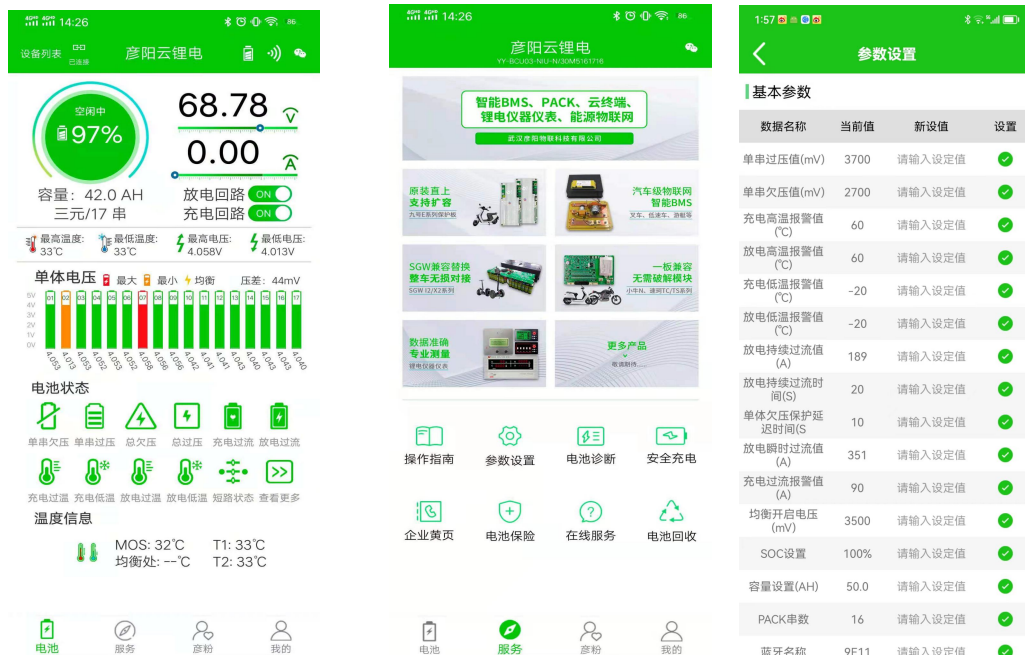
14:26
设备列表 已连接 彦阳云锂电
空闲中
97%
68.78 V
0.00 A
容量：42.0 AH
三元/17 串
放电回路 ON
充电回路 ON
最高温度: 33℃
最低温度: 33℃
最高电压: 4.058V
最低电压: 4.013V
单体电压 最大 最小 均衡 压差：44mV
5V 4V 3V 2V 1V 0V
01 02 03 04 05 06 07 08 09 10 11 12 13 14 15 16 17
4.053 4.053 4.053 4.052 4.053 4.052 4.058 4.056 4.056 4.042 4.041 4.043 4.040 4.043 4.043 4.043 4.040
电池状态
单串欠压 单串过压 总欠压 总过压 充电过流 放电过流
充电过温 充电低温 放电过温 放电低温 短路状态 查看更多
温度信息
MOS: 32℃ T1: 33℃
均衡处: --℃ T2: 33℃
电池 服务 彦粉 我的

14:26
彦阳云锂电
YY-BCU03-NIU-N/30M5161716
智能BMS、PACK、云终端、锂电仪器仪表、能源物联网
武汉彦阳物联科技有限公司
原装直上 支持扩容 九号E系列保护板
汽车级物联网 智能BMS 叉车、低速车、游艇等
SGW兼容替换 整车无损对接 SGW I2/X2系列
一板兼容 无需破解模块 小牛N、速珂TC/TS系列
数据准确 专业测量 锂电仪器仪表
更多产品 敬请期待
操作指南 参数设置 电池诊断 安全充电
企业黄页 电池保险 在线服务 电池回收
电池 服务 彦粉 我的

1:57
参数设置
基本参数
| 数据名称 | 当前值 | 新设值 | 设置 |
|---|---|---|---|
| 单串过压值(mV) | 3700 | 请输入设定值 | |
| 单串欠压值(mV) | 2700 | 请输入设定值 | |
| 充电高温报警值(℃) | 60 | 请输入设定值 | |
| 放电高温报警值(℃) | 60 | 请输入设定值 | |
| 充电低温报警值(℃) | -20 | 请输入设定值 | |
| 放电低温报警值(℃) | -20 | 请输入设定值 | |
| 放电持续过流值(A) | 189 | 请输入设定值 | |
| 放电持续过流时间(S) | 20 | 请输入设定值 | |
| 单体欠压保护延迟时间(S | 10 | 请输入设定值 | |
| 放电瞬时过流值(A) | 351 | 请输入设定值 | |
| 充电过流报警值(A) | 90 | 请输入设定值 | |
| 均衡开启电压(mV) | 3500 | 请输入设定值 | |
| SOC设置 | 100% | 请输入设定值 | |
| 容量设置(AH) | 50.0 | 请输入设定值 | |
| PACK串数 | 16 | 请输入设定值 | |
| 蓝牙名称 | 9E11 | 请输入设定值 | |